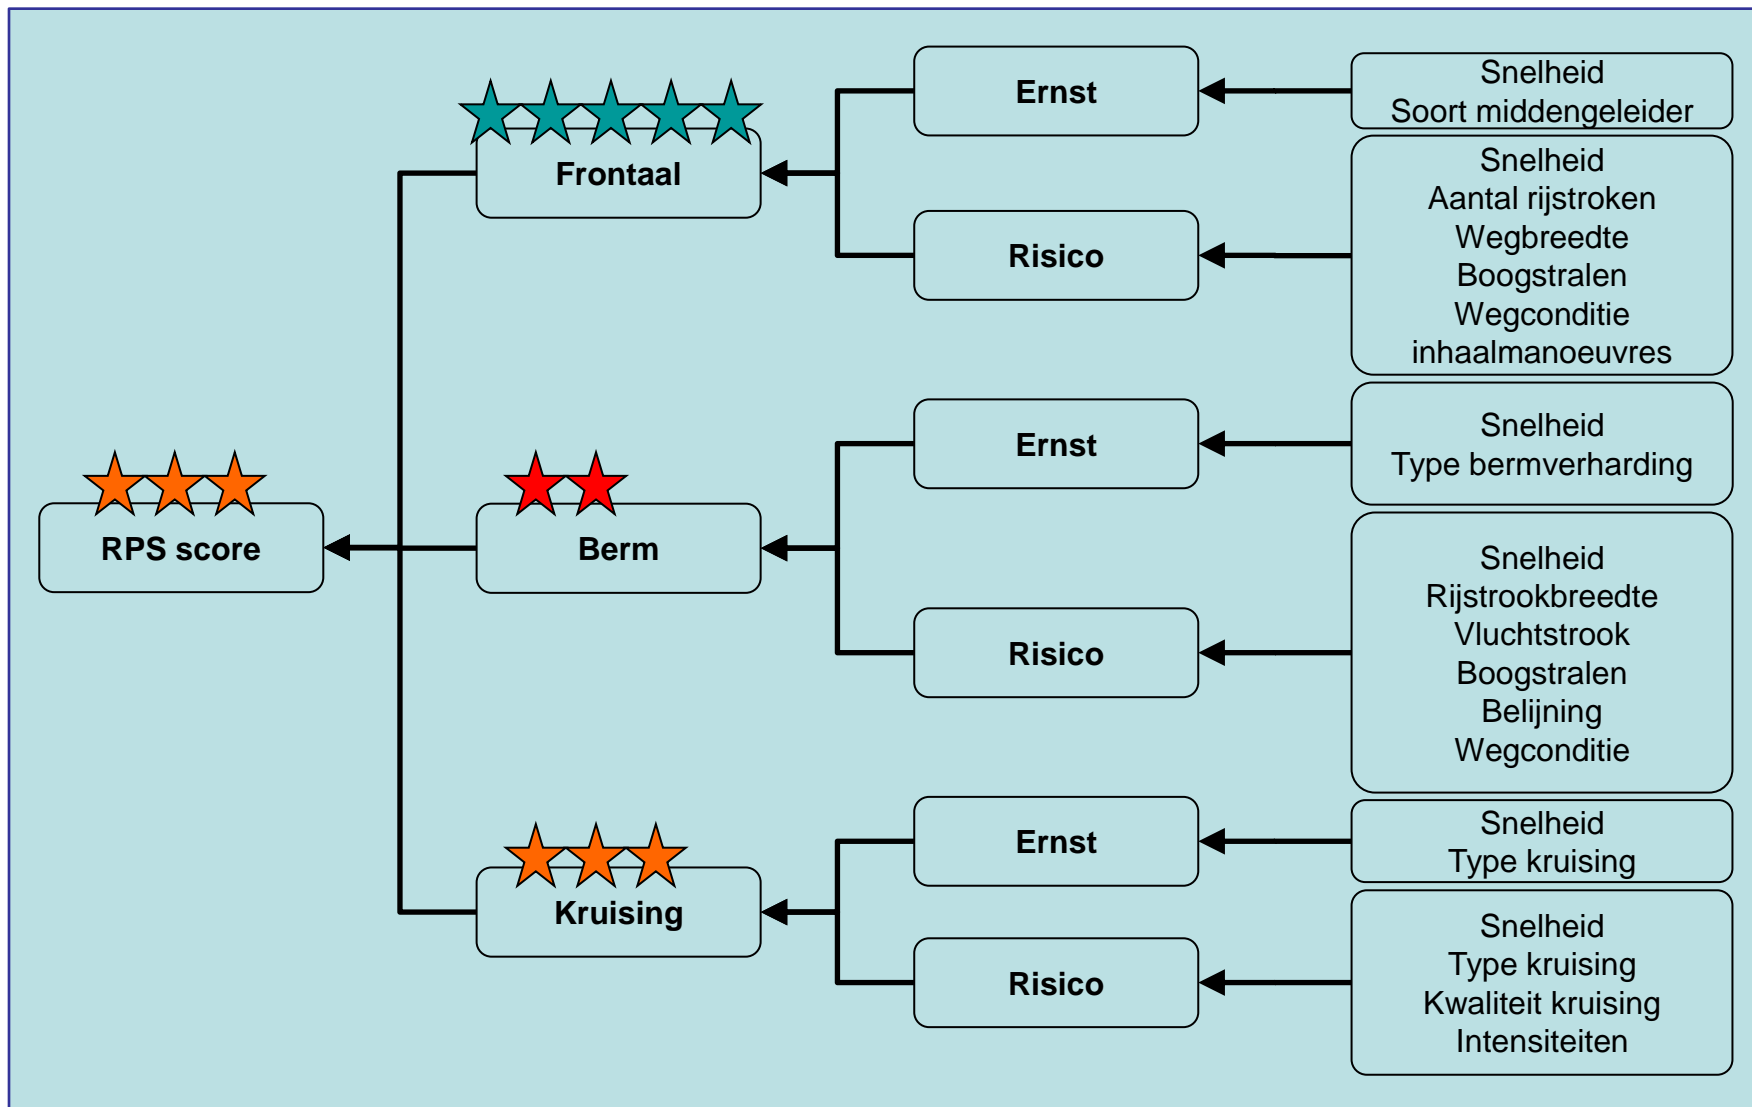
Frontaal

Ernst

Snelheid
Soort middengeleider

Risico

Snelheid
Aantal rijstroken
Wegbreedte
Boogstralen
Wegconditie
inhaalmanoeuvres

RPS score

Berm

Ernst

Snelheid
Type bermverharding

Risico

Snelheid
Rijstrookbreedte
Vluchtstrook
Boogstralen
Belijning
Wegconditie

Kruising

Ernst

Snelheid
Type kruising

Risico

Snelheid
Type kruising
Kwaliteit kruising
Intensiteiten